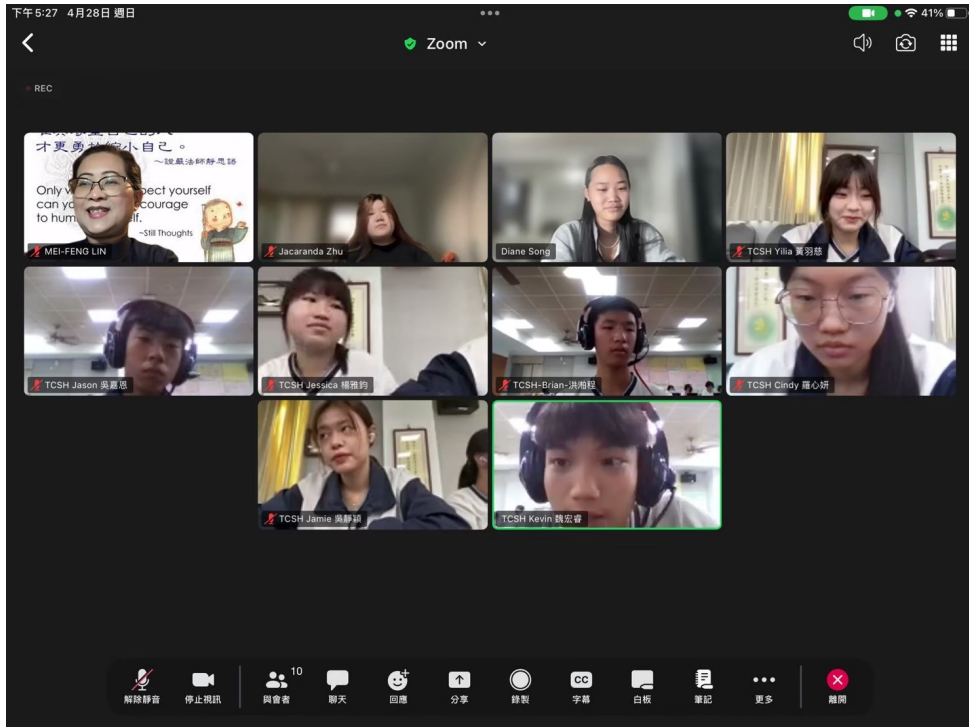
下午5:27 4月28日 週日

41%

Zoom

REC

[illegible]
才更勇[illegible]小自己。
～證嚴法師靜思語

Only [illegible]pect yourself can yo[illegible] courage to hum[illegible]lf.
~Still Thoughts

MEI-FENG LIN

Jacaranda Zhu

Diane Song

TCSH Yilia 黃羽慈

TCSH Jason 吳嘉恩

TCSH Jessica 楊雅鈞

TCSH-Brian-洪翔程

TCSH Cindy 羅心妍

TCSH Jamie 吳靜穎

TCSH Kevin 魏宏睿

解除靜音 停止視訊 10 與會者 聊天 回應 分享 錄製 CC 字幕 白板 筆記 更多 離開